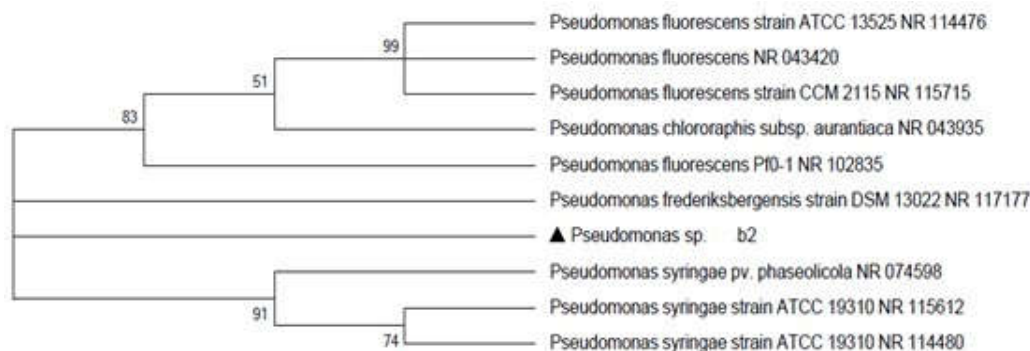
99
51
83
Pseudomonas fluorescens strain ATCC 13525 NR 114476
Pseudomonas fluorescens NR 043420
Pseudomonas fluorescens strain CCM 2115 NR 115715
Pseudomonas chlororaphis subsp. aurantiaca NR 043935
Pseudomonas fluorescens Pf0-1 NR 102835
Pseudomonas frederiksbergensis strain DSM 13022 NR 117177
▲ Pseudomonas sp. b2
Pseudomonas syringae pv. phaseolicola NR 074598
91
Pseudomonas syringae strain ATCC 19310 NR 115612
74
Pseudomonas syringae strain ATCC 19310 NR 114480